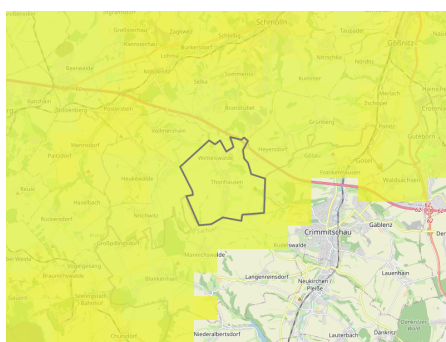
Schmölln
Tautenhain
Gößnitz
Großstöbnitz
Zagkwitz
Selleris
Beerwalde
Lohma
Nöbdenitz
Sommeritz
Kummer
Nörditz
Ronneburg
Ponitz
Merlach
Heyersdorf
Zschöpel
Gutenborn
Grünberg
Paitzdorf
Wolfersdorf
Thonhausen
Frankenhausen
Waldsachsen
Heukewalde
Mannichswalde
Crimmitschau
Gablenz
Langenreinsdorf
Neukirchen / Pleiße
Lauenhain
Braunichswalde
Seelingstädt
Niederalbertsdorf
Lauterbach
Dänkritz